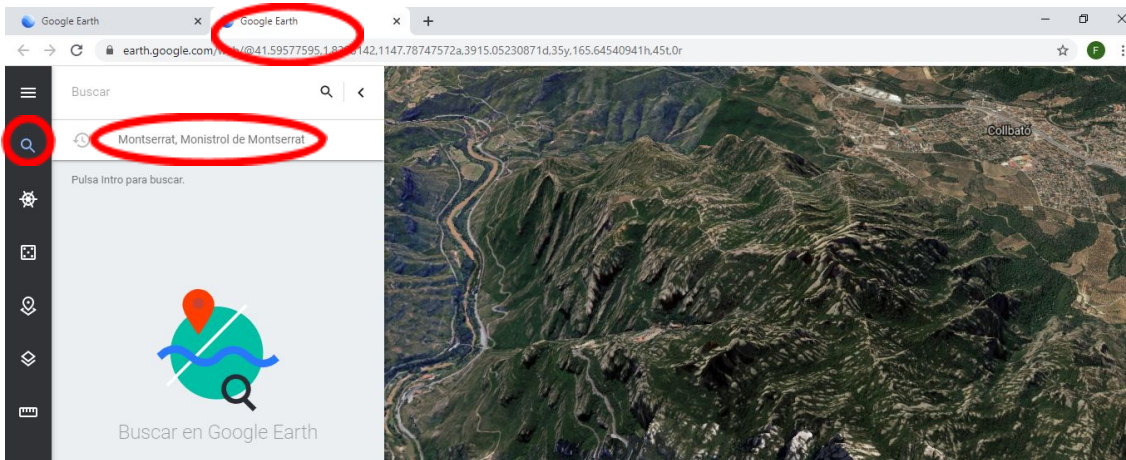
Google Earth ×
Google Earth ×
+
earth.google.com/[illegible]/@41.59577595,1.8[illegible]142,1147.78747572a,3915.05230871d,35y,165.64540941h,45t,0r
F

Buscar

Montserrat, Monistrol de Montserrat

Pulsa Intro para buscar.

Buscar en Google Earth

Collbató